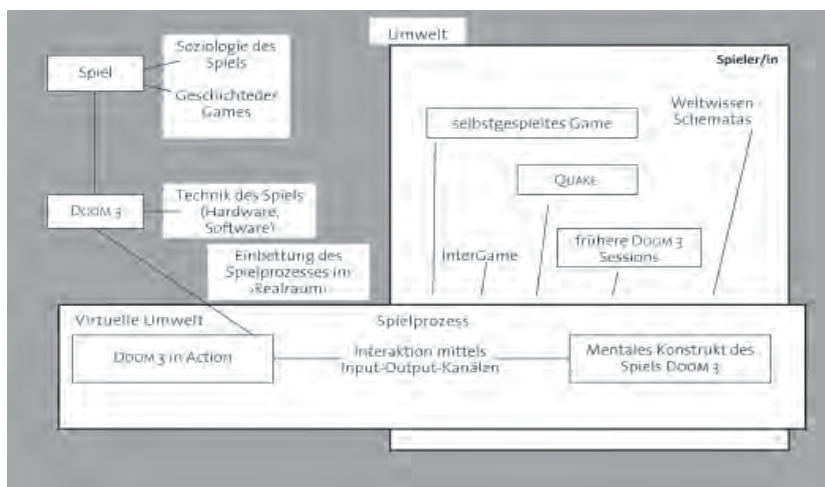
Spiel

Soziologie des Spiels

Geschichte der Games

Doom 3

Technik des Spiels (Hardware, Software)

Einbettung des Spielprozesses im ›Realraum‹

Umwelt

Spieler/in

selbstgespieltes Game

Weltwissen Schematas

Quake

InterGame

frühere Doom 3 Sessions

Virtuelle Umwelt

Spielprozess

Doom 3 in Action

Interaktion mittels Input-Output-Kanälen

Mentales Konstrukt des Spiels Doom 3